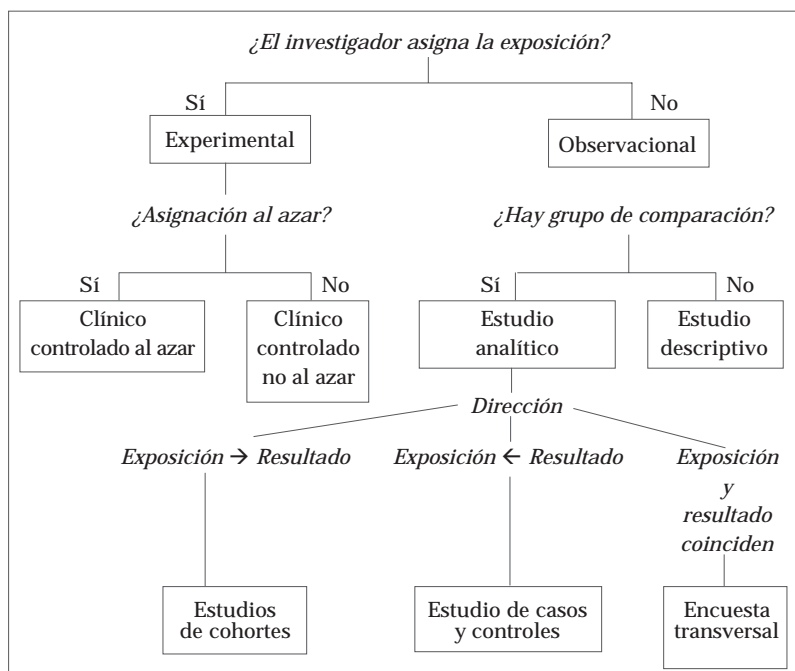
¿El investigador asigna la exposición?

Sí

No

Experimental

Observacional

¿Asignación al azar?

¿Hay grupo de comparación?

Sí

No

Sí

No

Clínico controlado al azar

Clínico controlado no al azar

Estudio analítico

Estudio descriptivo

Dirección

Exposición $\rightarrow$ Resultado

Exposición $\leftarrow$ Resultado

Exposición y resultado coinciden

Estudios de cohortes

Estudio de casos y controles

Encuesta transversal